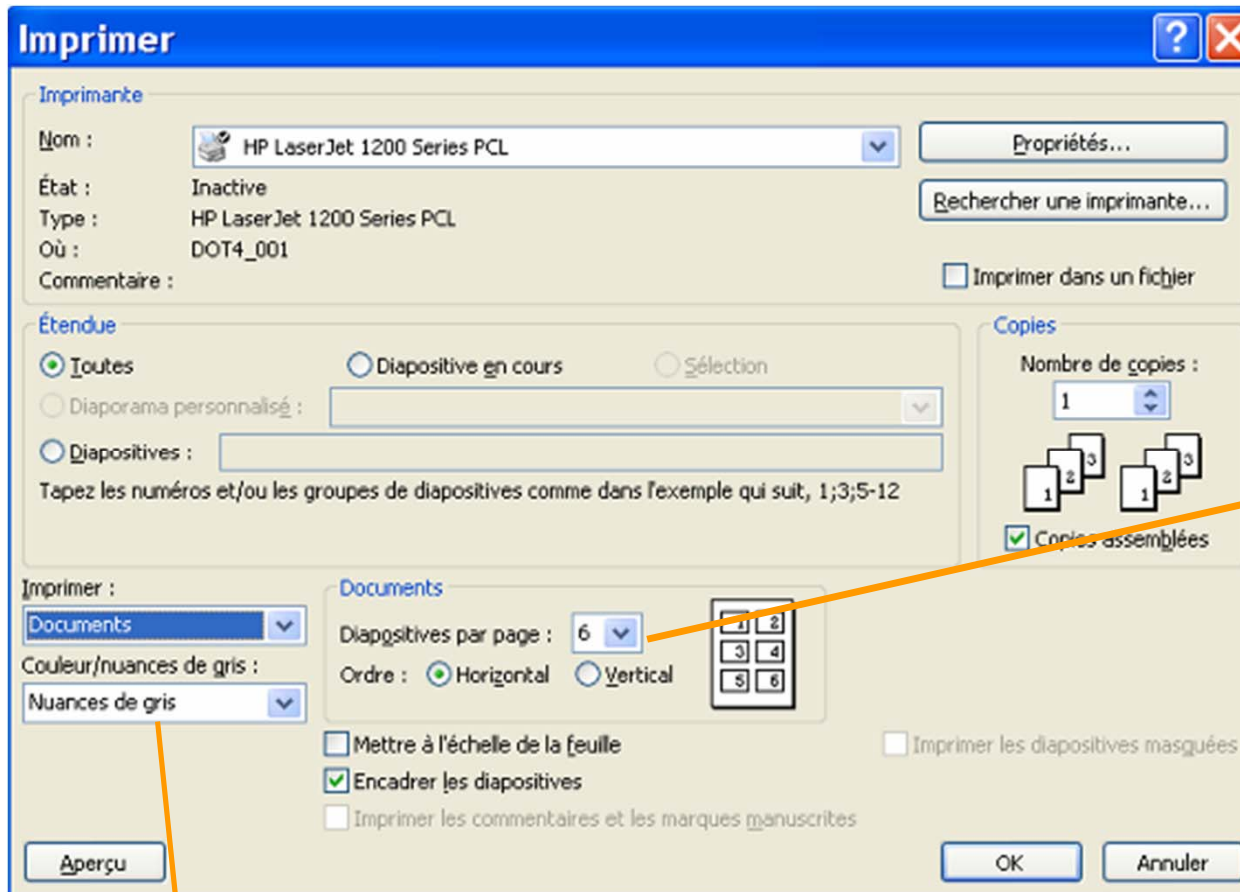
Imprimer

Imprimante

Nom : HP LaserJet 1200 Series PCL

Propriétés...

État : Inactive

Type : HP LaserJet 1200 Series PCL

Où : DOT4_001

Commentaire :

Rechercher une imprimante...

Imprimer dans un fichier

Étendue

Toutes

Diapositive en cours

Sélection

Diaporama personnalisé :

Diapositives :

Tapez les numéros et/ou les groupes de diapositives comme dans l'exemple qui suit, 1;3;5-12

Copies

Nombre de copies :

1

1 2 3 1 2 3

Copies assemblées

Imprimer :

Documents

Couleur/nuances de gris :

Nuances de gris

Documents

Diapositives par page : 6

Ordre : Horizontal Vertical

1 2
3 4
5 6

Mettre à l'échelle de la feuille

Encadrer les diapositives

Imprimer les commentaires et les marques manuscrites

Imprimer les diapositives masquées

Aperçu

OK

Annuler